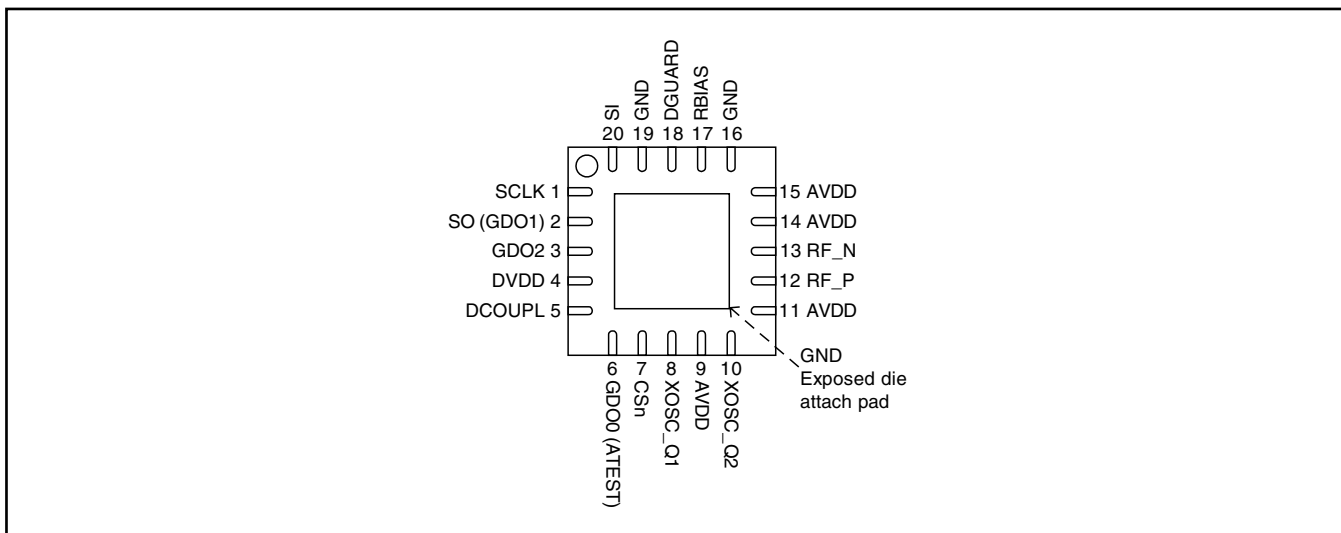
SI
20
GND
19
DGUARD
18
RBIAS
17
GND
16

SCLK 1
SO (GDO1) 2
GDO2 3
DVDD 4
DCOUPL 5

15 AVDD
14 AVDD
13 RF_N
12 RF_P
11 AVDD

6
GDO0 (ATEST)
7
CSn
8
XOSC_Q1
9
AVDD
10
XOSC_Q2

GND
Exposed die attach pad